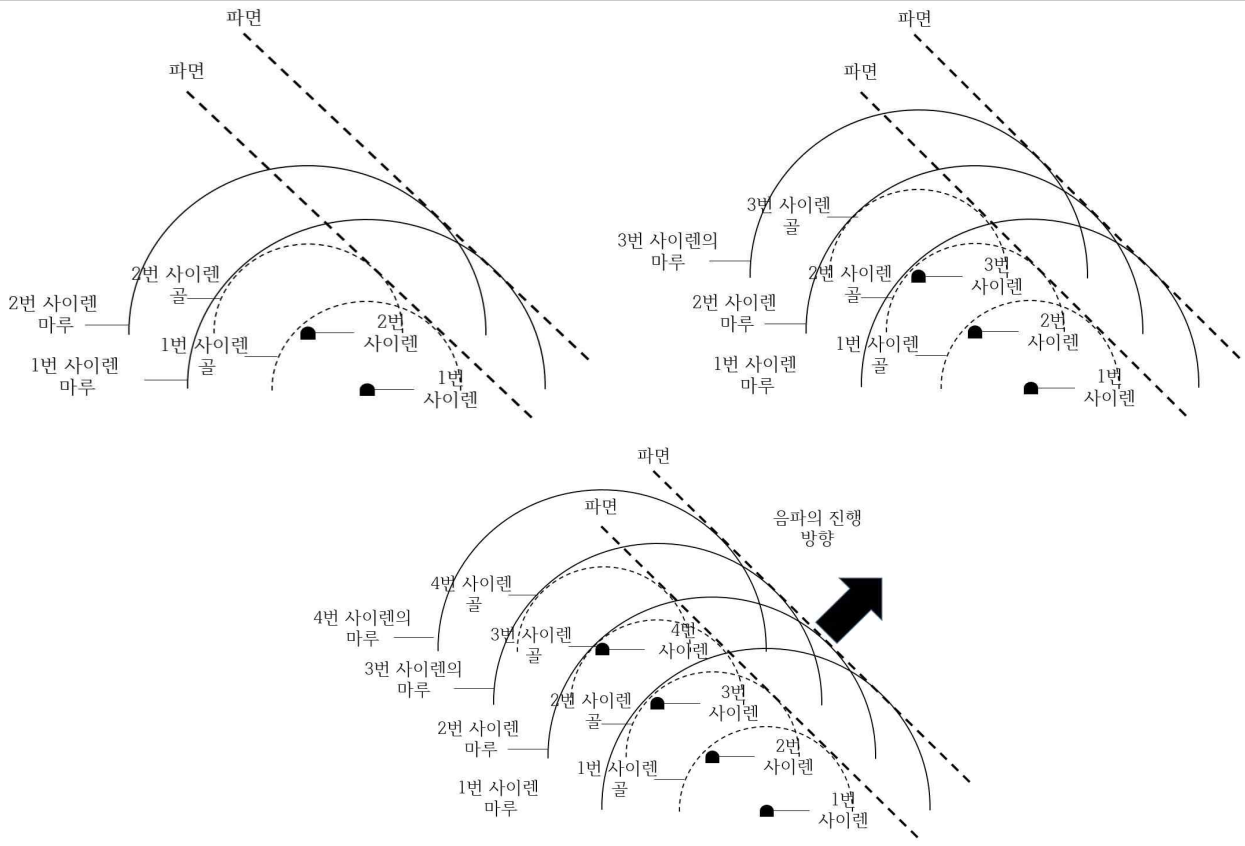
파면

파면

2번 사이렌 골

2번 사이렌 마루

1번 사이렌 골

2번 사이렌

1번 사이렌 마루

1번 사이렌

파면

파면

3번 사이렌 골

3번 사이렌의 마루

2번 사이렌 골

3번 사이렌

2번 사이렌 마루

1번 사이렌 골

2번 사이렌

1번 사이렌 마루

1번 사이렌

파면

파면

음파의 진행 방향

4번 사이렌 골

4번 사이렌의 마루

3번 사이렌 골

4번 사이렌

3번 사이렌의 마루

2번 사이렌 골

3번 사이렌

2번 사이렌 마루

1번 사이렌 골

2번 사이렌

1번 사이렌 마루

1번 사이렌